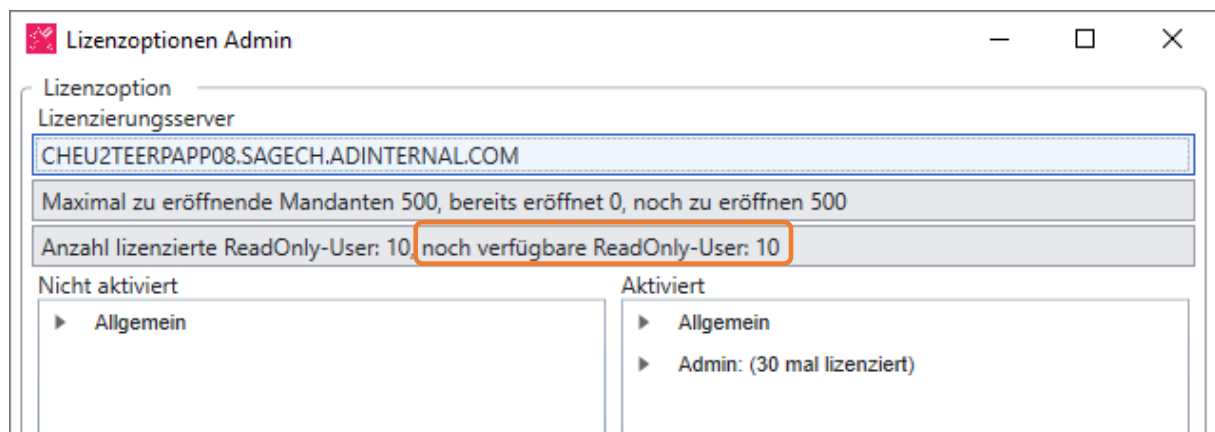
Lizenzoptionen Admin

Lizenzoption

Lizenzierungsserver

CHEU2TEERPAPP08.SAGECH.ADINTERNAL.COM

Maximal zu eröffnende Mandanten 500, bereits eröffnet 0, noch zu eröffnen 500

Anzahl lizenzierte ReadOnly-User: 10, noch verfügbare ReadOnly-User: 10

Nicht aktiviert

Allgemein

Aktiviert

Allgemein

Admin: (30 mal lizenziert)